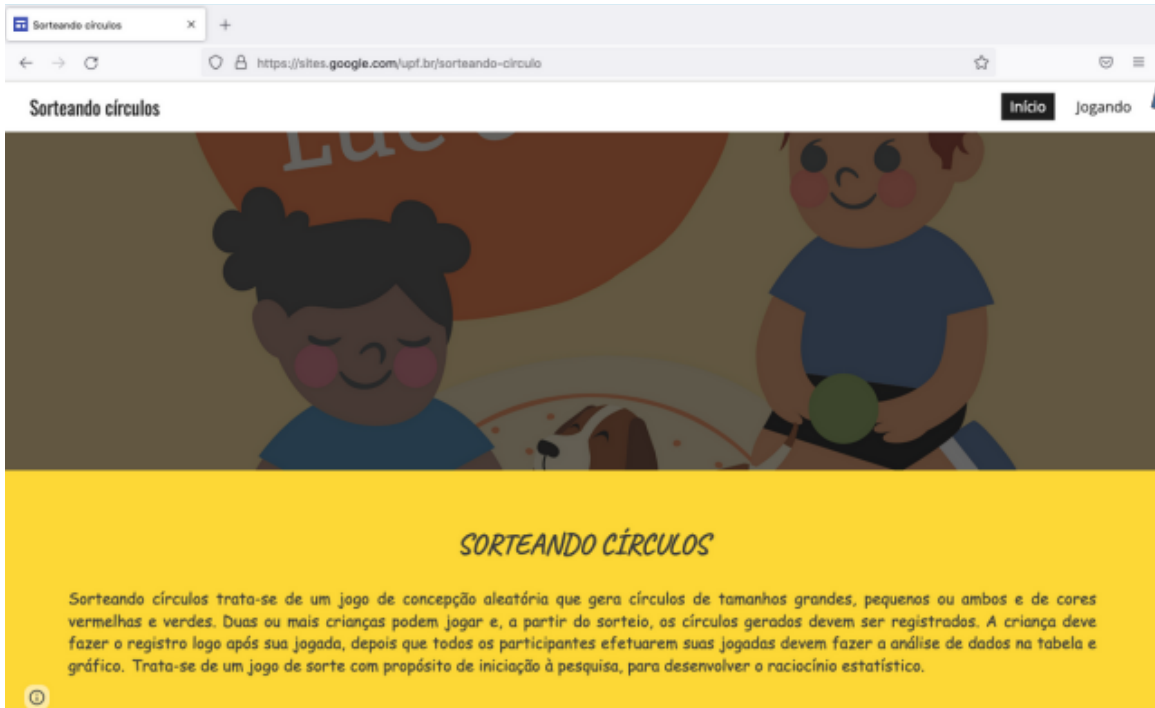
Sorteando círculos ×
+
https://sites.google.com/upf.br/sorteando-circulo

Sorteando círculos
Início
Jogando

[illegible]

SORTEANDO CÍRCULOS

Sorteando círculos trata-se de um jogo de concepção aleatória que gera círculos de tamanhos grandes, pequenos ou ambos e de cores vermelhas e verdes. Duas ou mais crianças podem jogar e, a partir do sorteio, os círculos gerados devem ser registrados. A criança deve fazer o registro logo após sua jogada, depois que todos os participantes efetuarem suas jogadas devem fazer a análise de dados na tabela e gráfico. Trata-se de um jogo de sorte com propósito de iniciação à pesquisa, para desenvolver o raciocínio estatístico.